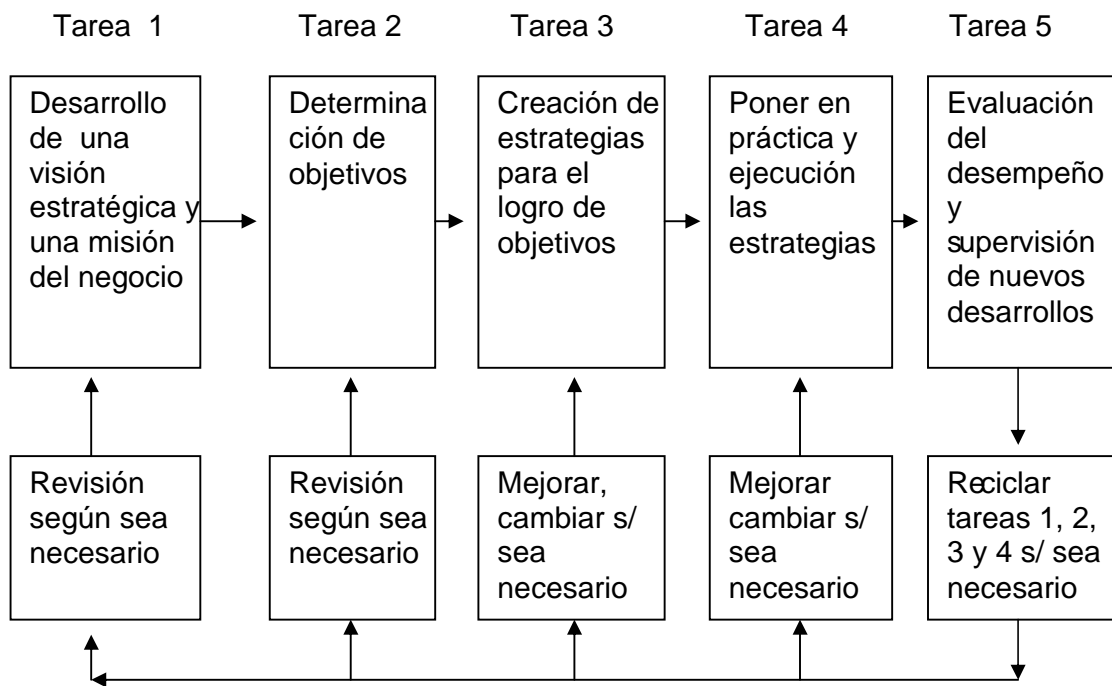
Tarea 1

Desarrollo de una visión estratégica y una misión del negocio

Revisión según sea necesario

Tarea 2

Determinación de objetivos

Revisión según sea necesario

Tarea 3

Creación de estrategias para el logro de objetivos

Mejorar, cambiar s/ sea necesario

Tarea 4

Poner en práctica y ejecución las estrategias

Mejorar cambiar s/ sea necesario

Tarea 5

Evaluación del desempeño y supervisión de nuevos desarrollos

Reciclar tareas 1, 2, 3 y 4 s/ sea necesario